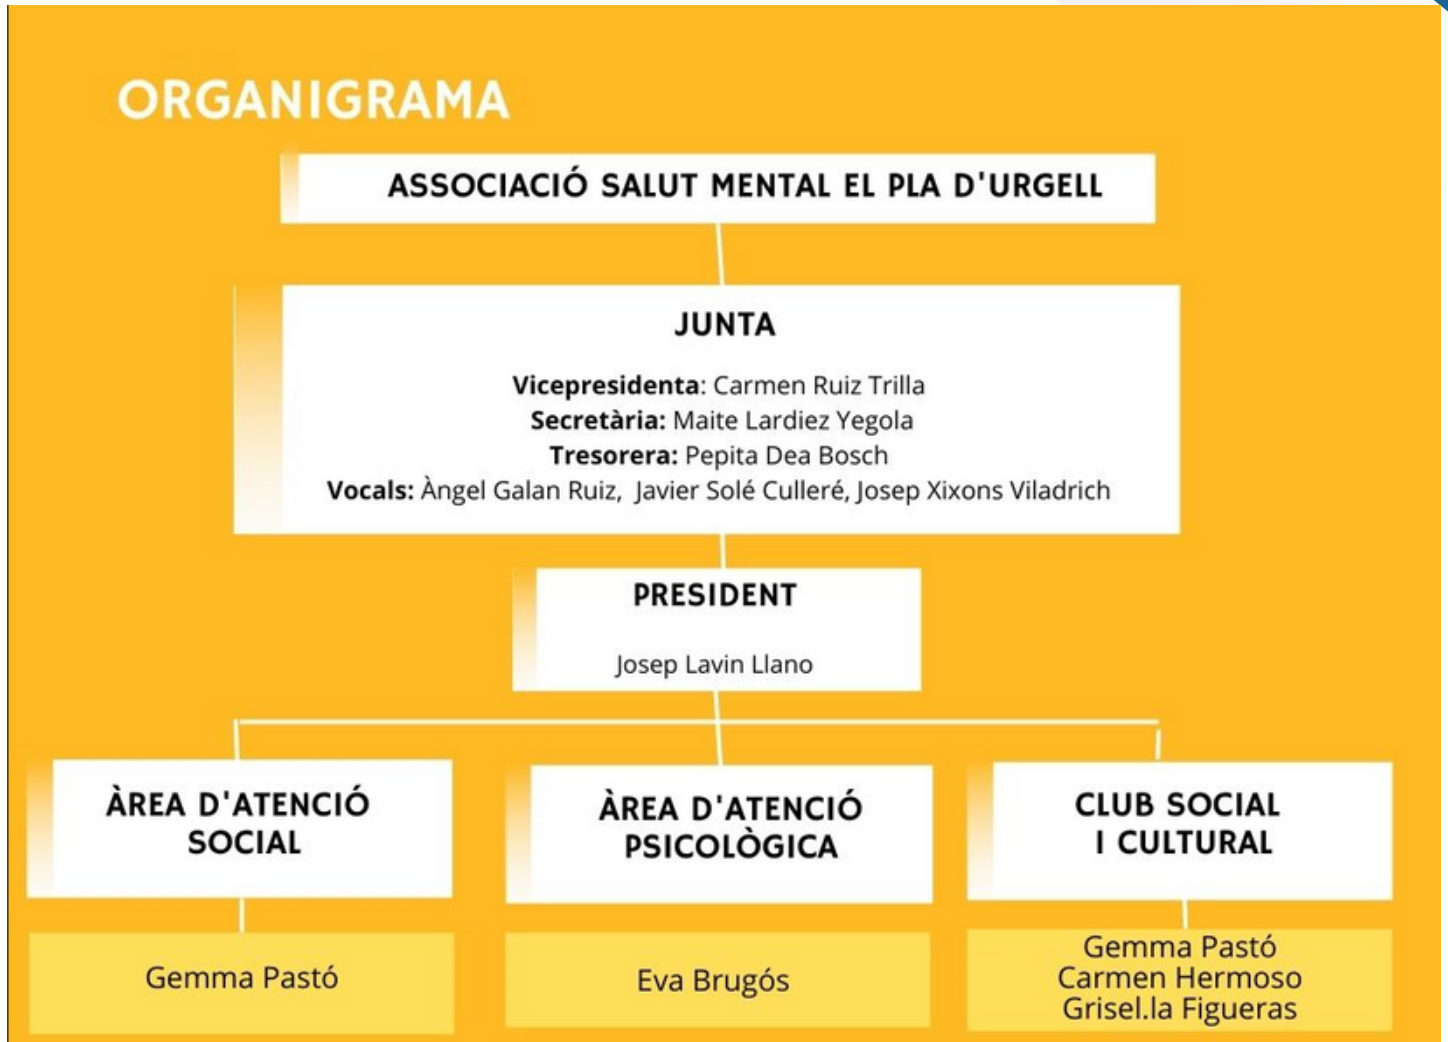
ORGANIGRAMA

ASSOCIACIÓ SALUT MENTAL EL PLA D'URGELL

JUNTA

Vicepresidenta: Carmen Ruiz Trilla
Secretària: Maite Lardiez Yegola
Tresorera: Pepita Dea Bosch
Vocals: Àngel Galan Ruiz, Javier Solé Culleré, Josep Xixons Viladrich

PRESIDENT

Josep Lavin Llano

ÀREA D'ATENCIÓ SOCIAL

ÀREA D'ATENCIÓ PSICOLÒGICA

CLUB SOCIAL I CULTURAL

Gemma Pastó

Eva Brugós

Gemma Pastó
Carmen Hermoso
Grisel.la Figueras